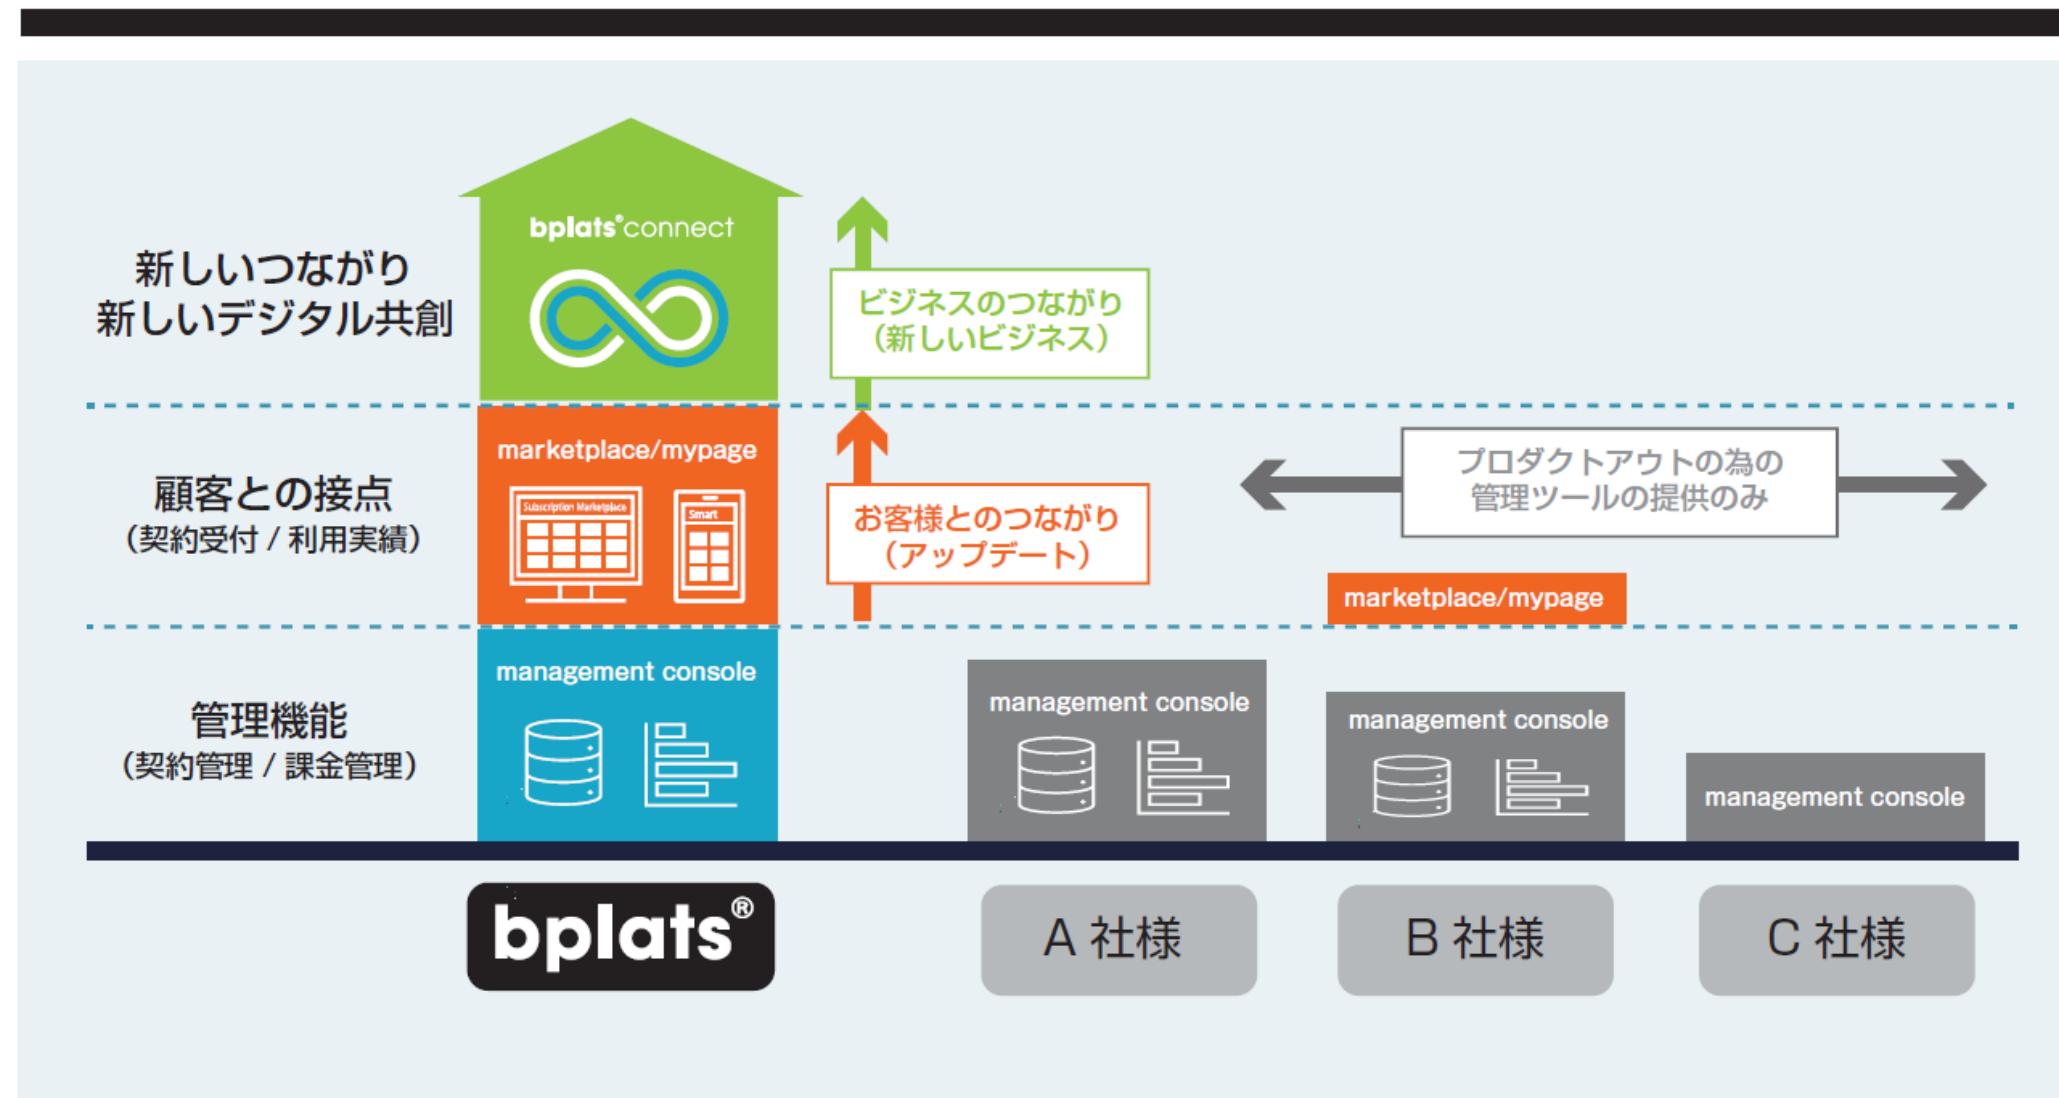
新しいつながり
新しいデジタル共創

bplats®connect

ビジネスのつながり
（新しいビジネス）

顧客との接点
（契約受付 / 利用実績）

marketplace/mypage

Subscription Marketplace

Smart

お客様とのつながり
（アップデート）

プロダクトアウトの為の
管理ツールの提供のみ

marketplace/mypage

管理機能
（契約管理 / 課金管理）

management console

management console

management console

management console

bplats®

A 社様

B 社様

C 社様